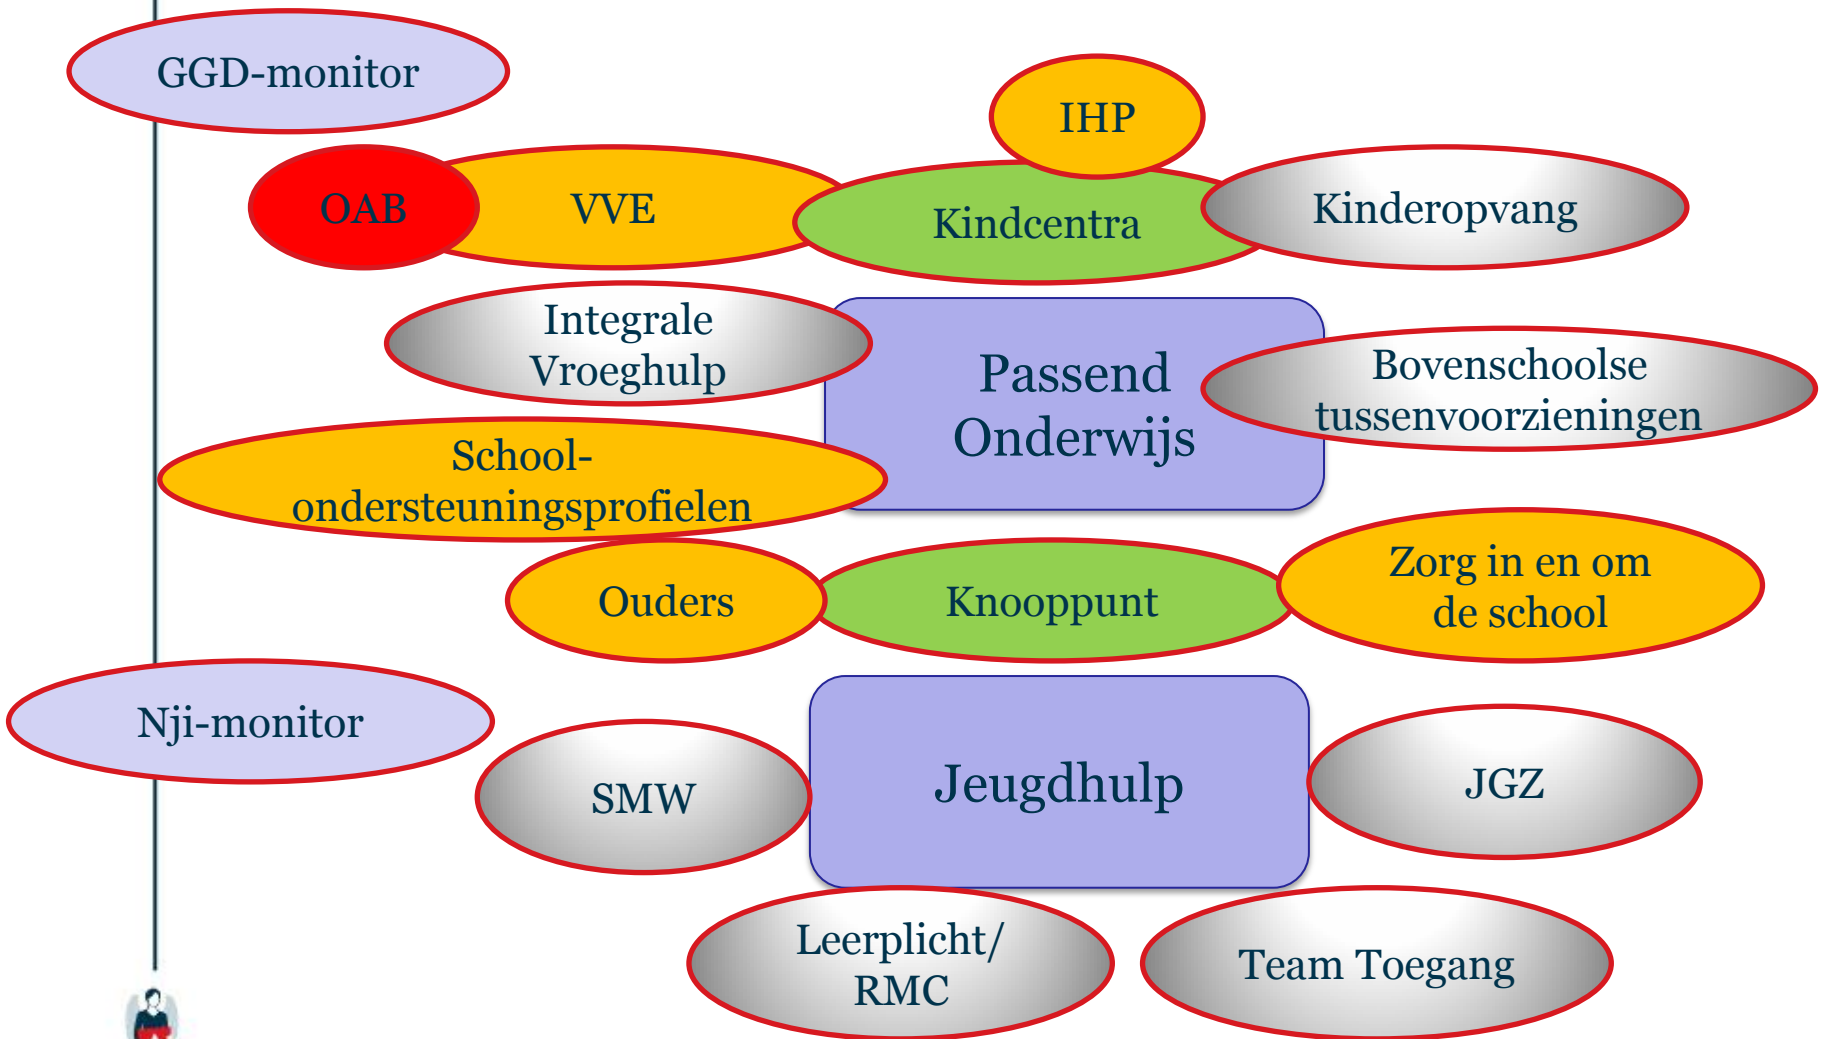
GGD-monitor

IHP

OAB

VVE

Kindcentra

Kinderopvang

Integrale Vroeghulp

Passend Onderwijs

Bovenschoolse tussenvoorzieningen

School-ondersteuningsprofielen

Ouders

Knooppunt

Zorg in en om de school

Nji-monitor

SMW

Jeugdhulp

JGZ

Leerplicht/ RMC

Team Toegang